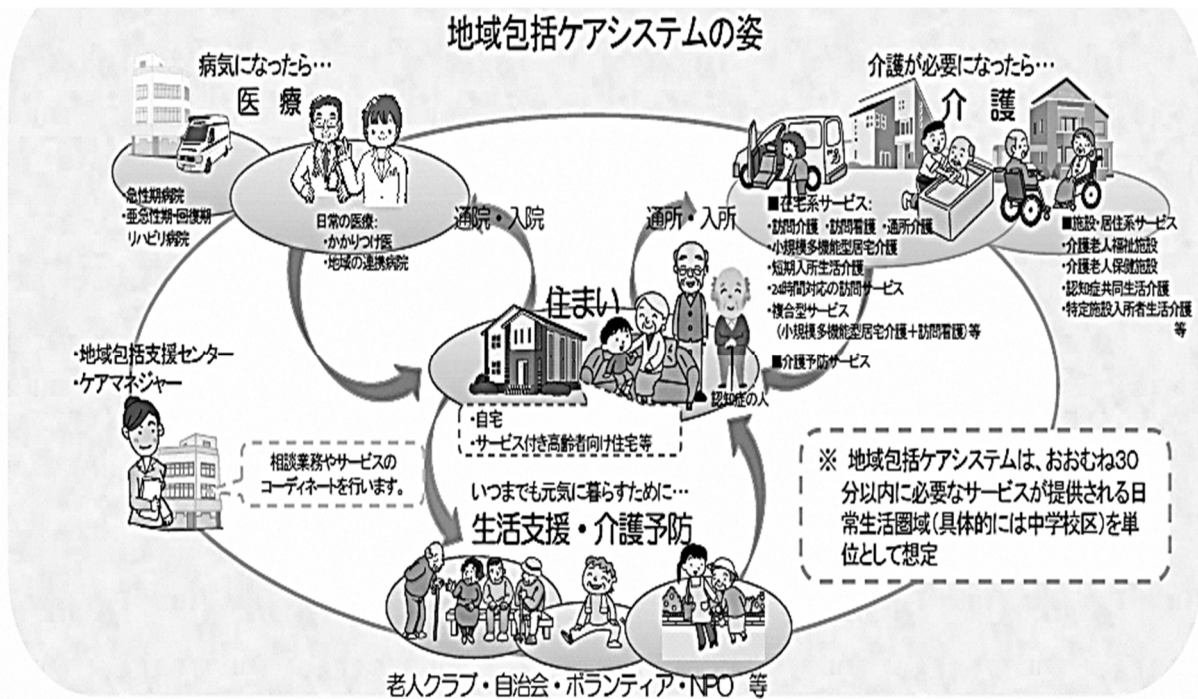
地域包括ケアシステムの姿

病気になったら…
医療

急性期病院
・亜急性期・回復期
リハビリ病院

日常の医療:
・かかりつけ医
・地域の連携病院

通院・入院

介護が必要になったら…
介護

■在宅系サービス:
・訪問介護 ・訪問看護 ・通所介護
・小規模多機能型居宅介護
・短期入所生活介護
・24時間対応の訪問サービス
・複合型サービス
(小規模多機能型居宅介護+訪問看護)等

■介護予防サービス

■施設・居住系サービス
・介護老人福祉施設
・介護老人保健施設
・認知症共同生活介護
・特定施設入所者生活介護
等

通所・入所

住まい

認知症の人

・自宅
・サービス付き高齢者向け住宅等

・地域包括支援センター
・ケアマネジャー

相談業務やサービスの
コーディネートを行います。

いつまでも元気に暮らすために…
生活支援・介護予防

※ 地域包括ケアシステムは、おおむね30分以内に必要なサービスが提供される日常生活圏域(具体的には中学校区)を単位として想定

老人クラブ・自治会・ボランティア・NPO 等